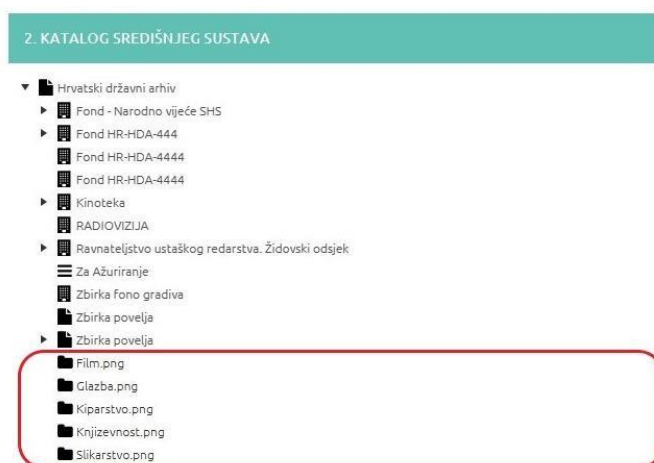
2. KATALOG SREDIŠNJEG SUSTAVA

Hrvatski državni arhiv
Fond - Narodno vijeće SHS
Fond HR-HDA-444
Fond HR-HDA-4444
Fond HR-HDA-4444
Kinoteka
RADIOVIZIJA
Ravnateljstvo ustaškog redarstva. Židovski odsjek
Za Ažuriranje
Zbirka fono gradiva
Zbirka povelja
Zbirka povelja
Film.png
Glazba.png
Kiparstvo.png
Knjizevnost.png
Slikarstvo.png